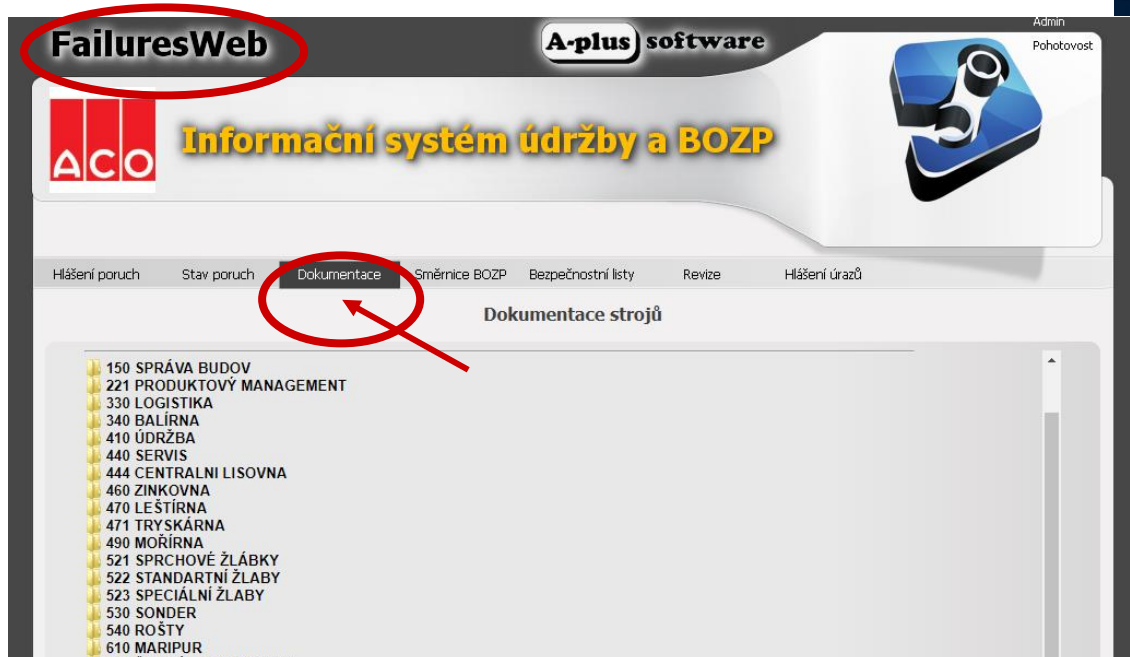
FailuresWeb

A-plus software

Admin
Pohotovost

ACO

Informační systém údržby a BOZP

Hlášení poruch Stav poruch Dokumentace Směrnice BOZP Bezpečnostní listy Revize Hlášení úrazů

Dokumentace strojů

150 SPRÁVA BUDOV
221 PRODUKTOVÝ MANAGEMENT
330 LOGISTIKA
340 BALÍRNA
410 ÚDRŽBA
440 SERVIS
444 CENTRALNI LISOVNA
460 ZINKOVNA
470 LEŠTÍRNA
471 TRYSKÁRNA
490 MOŘÍRNA
521 SPRCHOVÉ ŽLÁBKY
522 STANDARTNÍ ŽLABY
523 SPECIÁLNÍ ŽLABY
530 SONDER
540 ROŠTY
610 MARIPUR